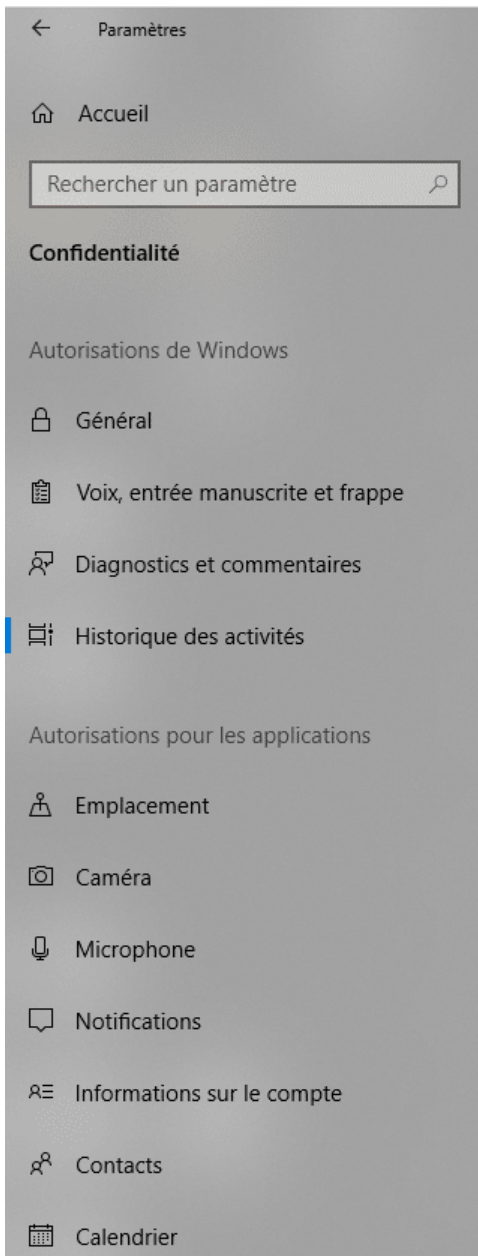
Paramètres

Accueil

Rechercher un paramètre

Confidentialité

Autorisations de Windows

Général

Voix, entrée manuscrite et frappe

Diagnostics et commentaires

Historique des activités

Autorisations pour les applications

Emplacement

Caméra

Microphone

Notifications

Informations sur le compte

Contacts

Calendrier